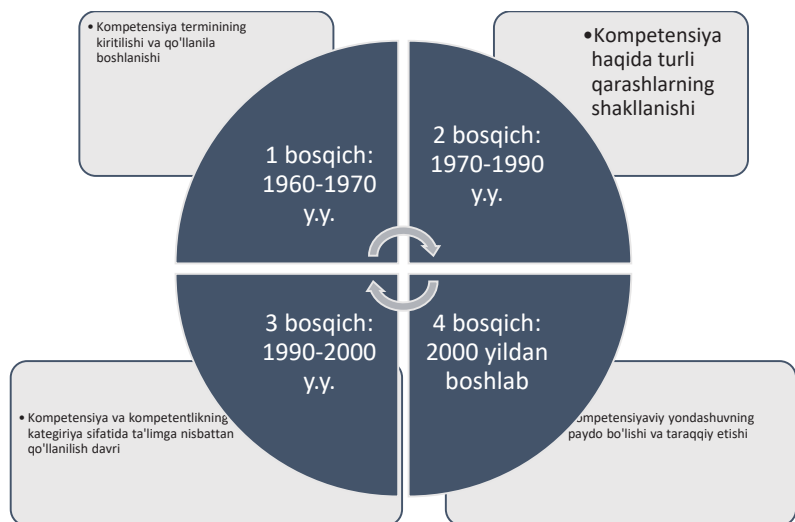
• Kompetensiya terminining kiritilishi va qo'llanila boshlanishi

•Kompetensiya haqida turli qarashlarning shakllanishi

1 bosqich: 1960-1970 y.y.

2 bosqich: 1970-1990 y.y.

3 bosqich: 1990-2000 y.y.

4 bosqich: 2000 yildan boshlab

• Kompetensiya va kompetentlikning kategiriya sifatida ta'limga nisbattan qo'llanilish davri

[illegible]ompetensiyaviy yondashuvning paydo bo'lishi va taraqqiy etishi